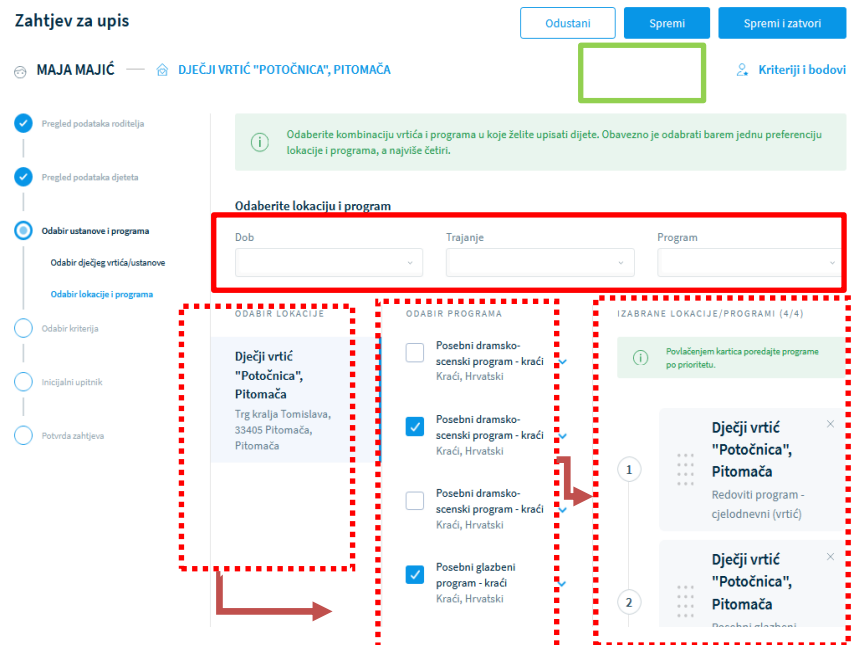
Zahtjev za upis

Odustani

Spremi

Spremi i zatvori

MAJA MAJIĆ

DJEČJI VRTIĆ "POTOČNICA", PITOMAČA

Kriteriji i bodovi

Pregled podataka roditelja

Pregled podataka djeteta

Odabir ustanove i programa

Odabir dječjeg vrtića/ustanove

Odabir lokacije i programa

Odabir kriterija

Inicijalni upitnik

Potvrda zahtjeva

Odaberite kombinaciju vrtića i programa u koje želite upisati dijete. Obavezno je odabrati barem jednu preferenciju lokacije i programa, a najviše četiri.

Odaberite lokaciju i program

Dob

Trajanje

Program

ODABIR LOKACIJE

Dječji vrtić "Potočnica", Pitomača

Trg kralja Tomislava, 33405 Pitomača, Pitomača

ODABIR PROGRAMA

Posebni dramsko-scenski program - kraći
Kraći, Hrvatski

Posebni dramsko-scenski program - kraći
Kraći, Hrvatski

Posebni dramsko-scenski program - kraći
Kraći, Hrvatski

Posebni glazbeni program - kraći
Kraći, Hrvatski

IZABRANE LOKACIJE/PROGRAMI (4/4)

Povlačenjem kartica poredajte programe po prioritetu.

1

Dječji vrtić "Potočnica", Pitomača

Redoviti program - cjelodnevni (vrtić)

2

Dječji vrtić "Potočnica", Pitomača

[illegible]